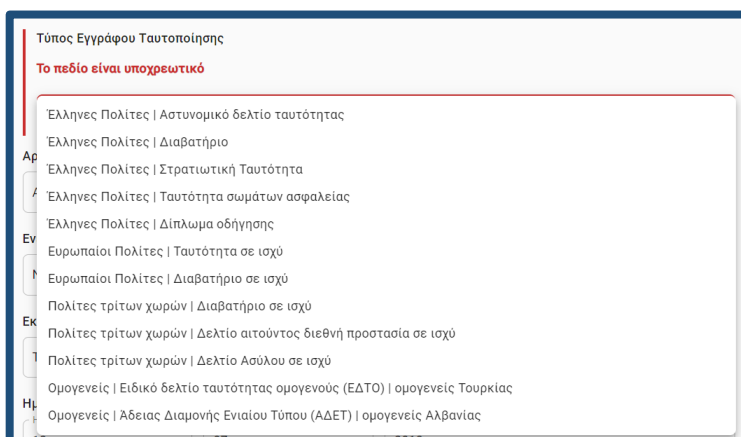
Τύπος Εγγράφου Ταυτοποίησης

Το πεδίο είναι υποχρεωτικό

Αρ
Α
Εν
Ν
Εκ
Τ
Ημ

Έλληνες Πολίτες | Αστυνομικό δελτίο ταυτότητας
Έλληνες Πολίτες | Διαβατήριο
Έλληνες Πολίτες | Στρατιωτική Ταυτότητα
Έλληνες Πολίτες | Ταυτότητα σωμάτων ασφαλείας
Έλληνες Πολίτες | Δίπλωμα οδήγησης
Ευρωπαίοι Πολίτες | Ταυτότητα σε ισχύ
Ευρωπαίοι Πολίτες | Διαβατήριο σε ισχύ
Πολίτες τρίτων χωρών | Διαβατήριο σε ισχύ
Πολίτες τρίτων χωρών | Δελτίο αιτούντος διεθνή προστασία σε ισχύ
Πολίτες τρίτων χωρών | Δελτίο Ασύλου σε ισχύ
Ομογενείς | Ειδικό δελτίο ταυτότητας ομογενούς (ΕΔΤΟ) | ομογενείς Τουρκίας
Ομογενείς | Άδειας Διαμονής Ενιαίου Τύπου (ΑΔΕΤ) | ομογενείς Αλβανίας